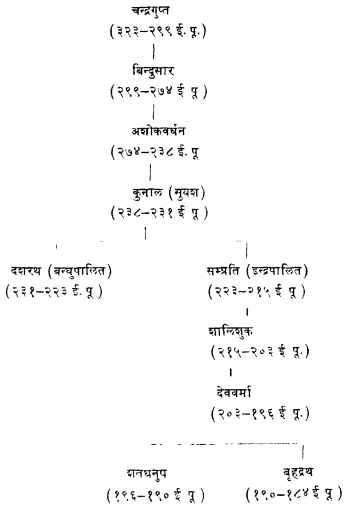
चन्द्रगुप्त
(३२३–२९९ ई. पू.)

बिन्दुसार
(२९९–२७४ ई पू)

अशोकवर्धन
(२७४–२३८ ई. पू

कुनाल (सुयश)
(२३८–२३१ ई पू

दशरथ (बन्धुपालित)
(२३१–२२३ ई. पू)

सम्प्रति (इन्द्रपालित)
(२२३–२१५ ई पू)

शालिशुक
(२१५–२०३ ई पू.)

देववर्मा
(२०३–१९६ ई पू.)

शतधनुष
(१९६–१९० ई पू)

बृहद्रथ
(१९०–१८४ ई पू)